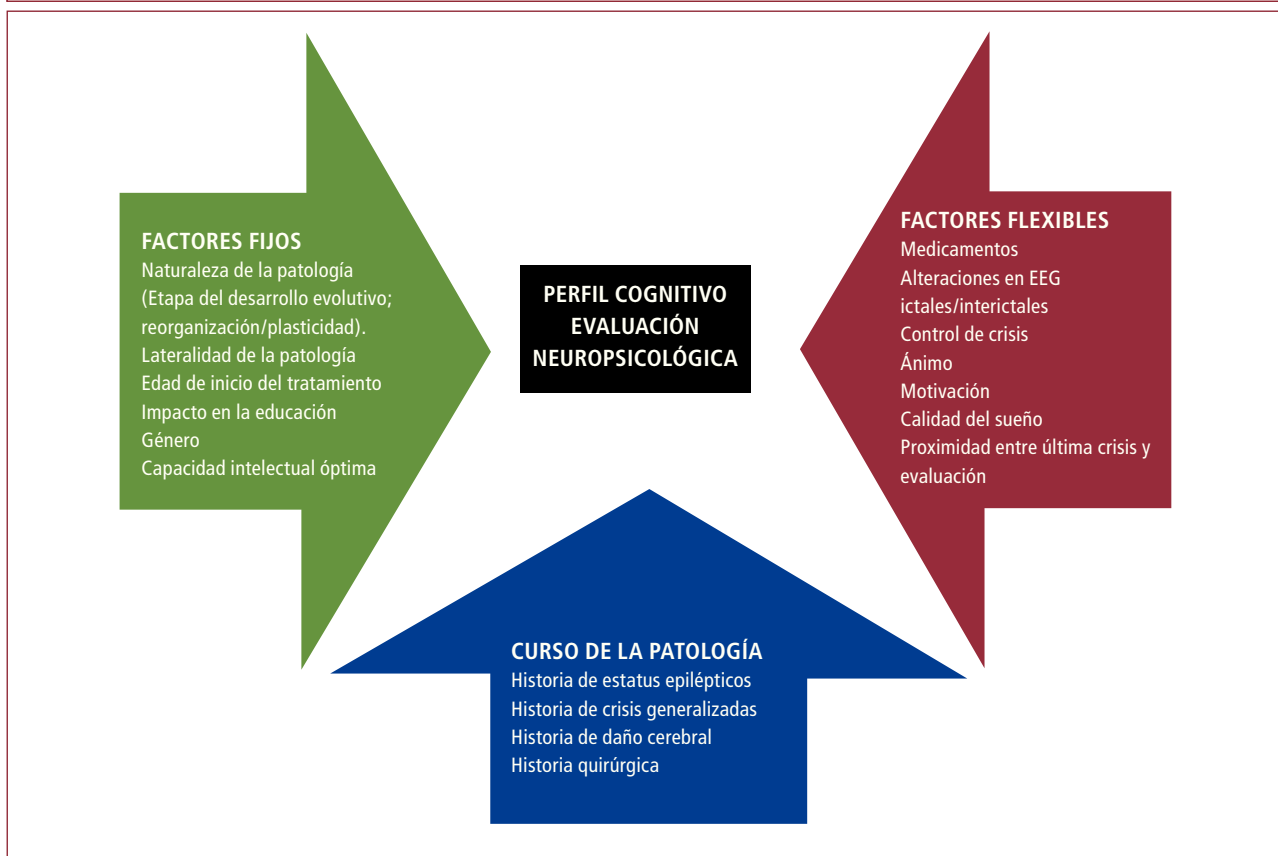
FACTORES FIJOS
Naturaleza de la patología
(Etapa del desarrollo evolutivo; reorganización/plasticidad).
Lateralidad de la patología
Edad de inicio del tratamiento
Impacto en la educación
Género
Capacidad intelectual óptima

PERFIL COGNITIVO
EVALUACIÓN
NEUROPSICOLÓGICA

FACTORES FLEXIBLES
Medicamentos
Alteraciones en EEG ictales/interictales
Control de crisis
Ánimo
Motivación
Calidad del sueño
Proximidad entre última crisis y evaluación

CURSO DE LA PATOLOGÍA
Historia de estatus epilépticos
Historia de crisis generalizadas
Historia de daño cerebral
Historia quirúrgica